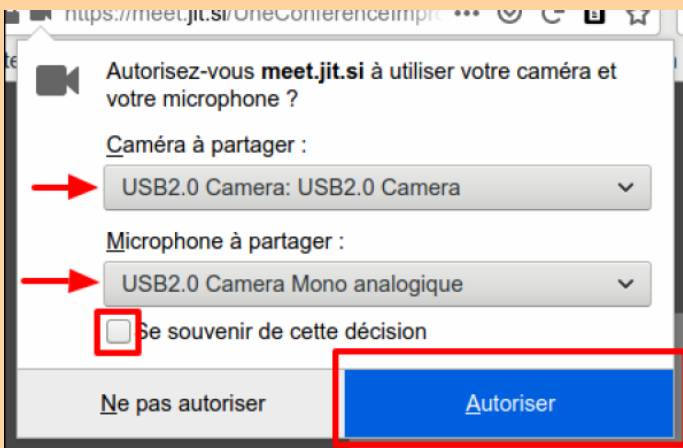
https://meet.jit.si/OneConferenceImpr

Autorisez-vous **meet.jit.si** à utiliser votre caméra et votre microphone ?

Caméra à partager :

USB2.0 Camera: USB2.0 Camera

Microphone à partager :

USB2.0 Camera Mono analogique

Se souvenir de cette décision

Ne pas autoriser

Autoriser